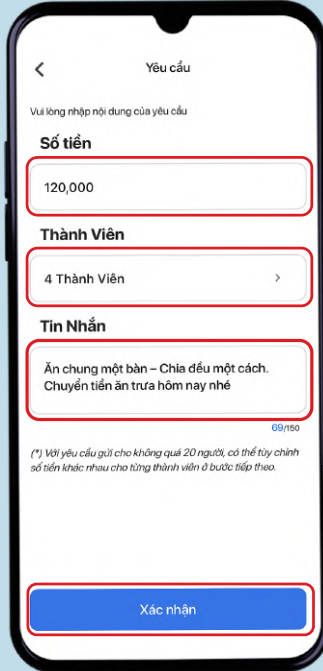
<
Yêu cầu

Vui lòng nhập nội dung của yêu cầu

Số tiền

120,000

Thành Viên

4 Thành Viên >

Tin Nhắn

Ăn chung một bàn – Chia đều một cách. Chuyển tiền ăn trưa hôm nay nhé

69/150

(*) Với yêu cầu gửi cho không quá 20 người, có thể tùy chỉnh số tiền khác nhau cho từng thành viên ở bước tiếp theo.

Xác nhận